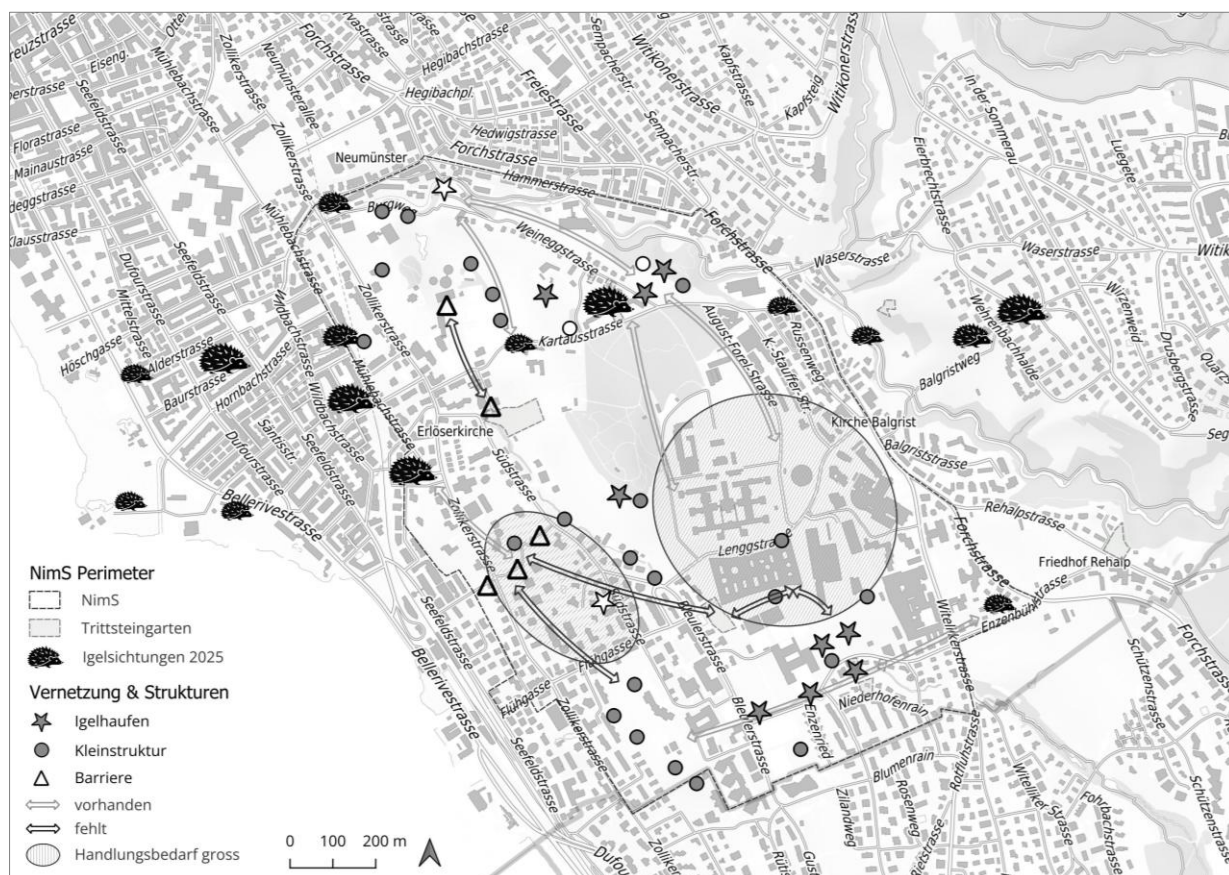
NimS Perimeter
NimS
Trittsteingarten
Igelsichtungen 2025
Vernetzung & Strukturen
Igelhaufen
Kleinstruktur
Barriere
vorhanden
fehlt
Handlungsbedarf gross

0 100 200 m

Kreuzstrasse
Otter
Eiseng.
Seefeldstrasse
Florastrasse
Mainaustrasse
Feldeggstrasse
Klausstrasse
Mühlebachstrasse
Zollikerstrasse
Neumünsterallee
Forchstrasse
Hegibachstrasse
Hegibachpl.
Freiestrasse
Sempacherstr.
Witikonerstrasse
Kapfstrasse
Kapfsteig
Hedwigstrasse
Neumünster
Hammerstrasse
Burgweg
Weineggstrasse
Kartausstrasse
August-Forel-Strasse
K.-Stauffer-Str.
Russenweg
Waserstrasse
Eierbrechtstrasse
In der Sommerau
Luegete
Wirzenweid
Wehrenbachhalde
Balgristweg
Drusbergstrasse
Dufourstrasse
Mittelstrasse
Höschgasse
Alderstrasse
Baurstrasse
Hornbachstrasse
Wildbachstrasse
Seefeldstrasse
Santisstr.
Erlöserkirche
Südstrasse
Kirche Balgrist
Balgriststrasse
Rehalpstrasse
Lenggstrasse
Forchstrasse
Friedhof Rehalp
Enzenbühlstrasse
Witellikerstrasse
Bellerivestrasse
Zollikerstrasse
Südstrasse
Heulerstrasse
Flühgasse
Bleulerstrasse
Enzenried
Niederhofenrain
Rotfluhstrasse
Blumenrain
Rosenweg
Zelgliweg
Witelliker Strasse
Fohrbachstrasse
Schützenstrasse
Seefeldstrasse
Dufour
Zollike
Rüti
Gus
Segi
Witik
Quarz